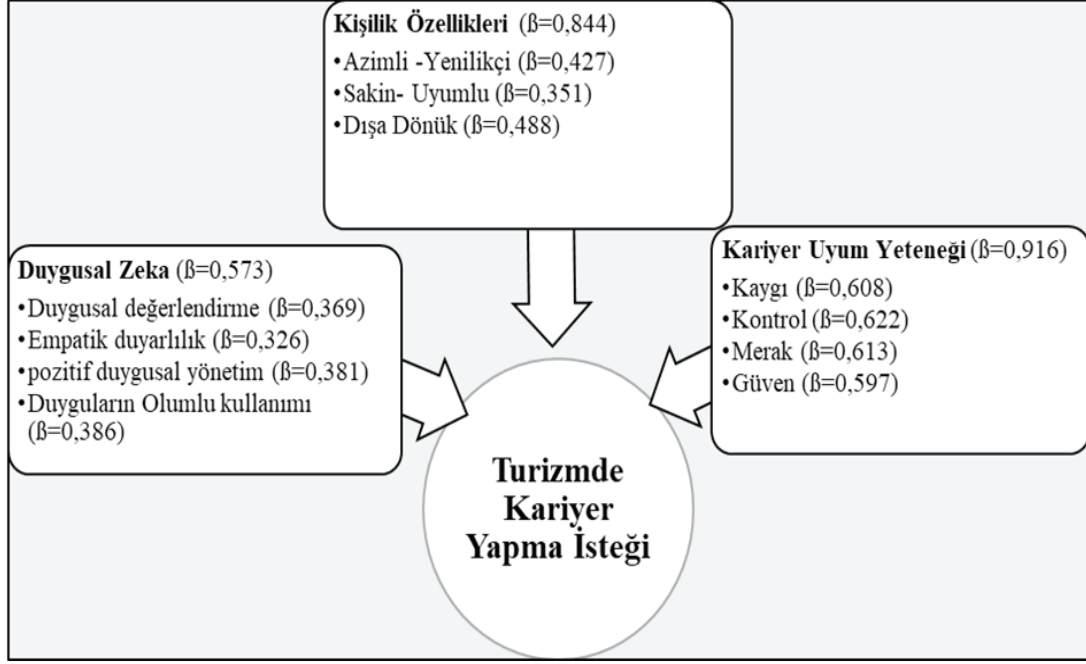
**Kişilik Özellikleri** (ß=0,844)
•Azimli -Yenilikçi (ß=0,427)
•Sakin- Uyumlu (ß=0,351)
•Dışa Dönük (ß=0,488)

**Duygusal Zeka** (ß=0,573)
•Duygusal değerlendirme (ß=0,369)
•Empatik duyarlılık (ß=0,326)
•pozitif duygusal yönetim (ß=0,381)
•Duyguların Olumlu kullanımı (ß=0,386)

**Kariyer Uyum Yeteneği** (ß=0,916)
•Kaygı (ß=0,608)
•Kontrol (ß=0,622)
•Merak (ß=0,613)
•Güven (ß=0,597)

**Turizmde Kariyer Yapma İsteği**